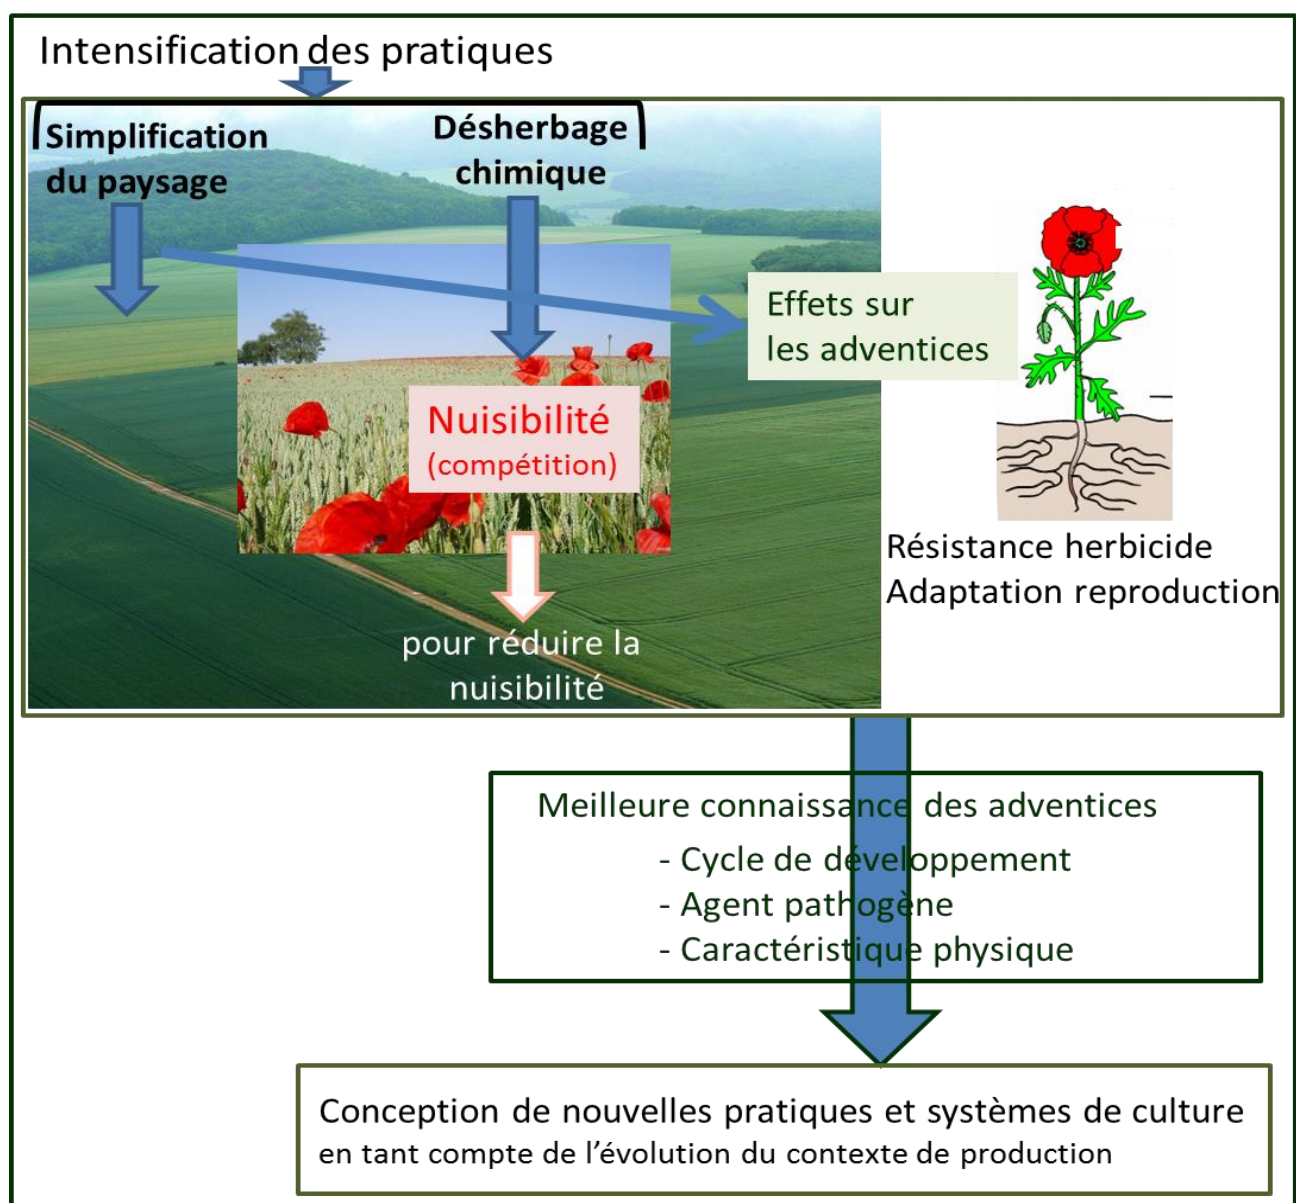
Intensification des pratiques

Simplification du paysage

Désherbage chimique

Effets sur les adventices

Nuisibilité (compétition)

pour réduire la nuisibilité

Résistance herbicide
Adaptation reproduction

Meilleure connaissance des adventices
- Cycle de développement
- Agent pathogène
- Caractéristique physique

Conception de nouvelles pratiques et systèmes de culture
en tant compte de l’évolution du contexte de production